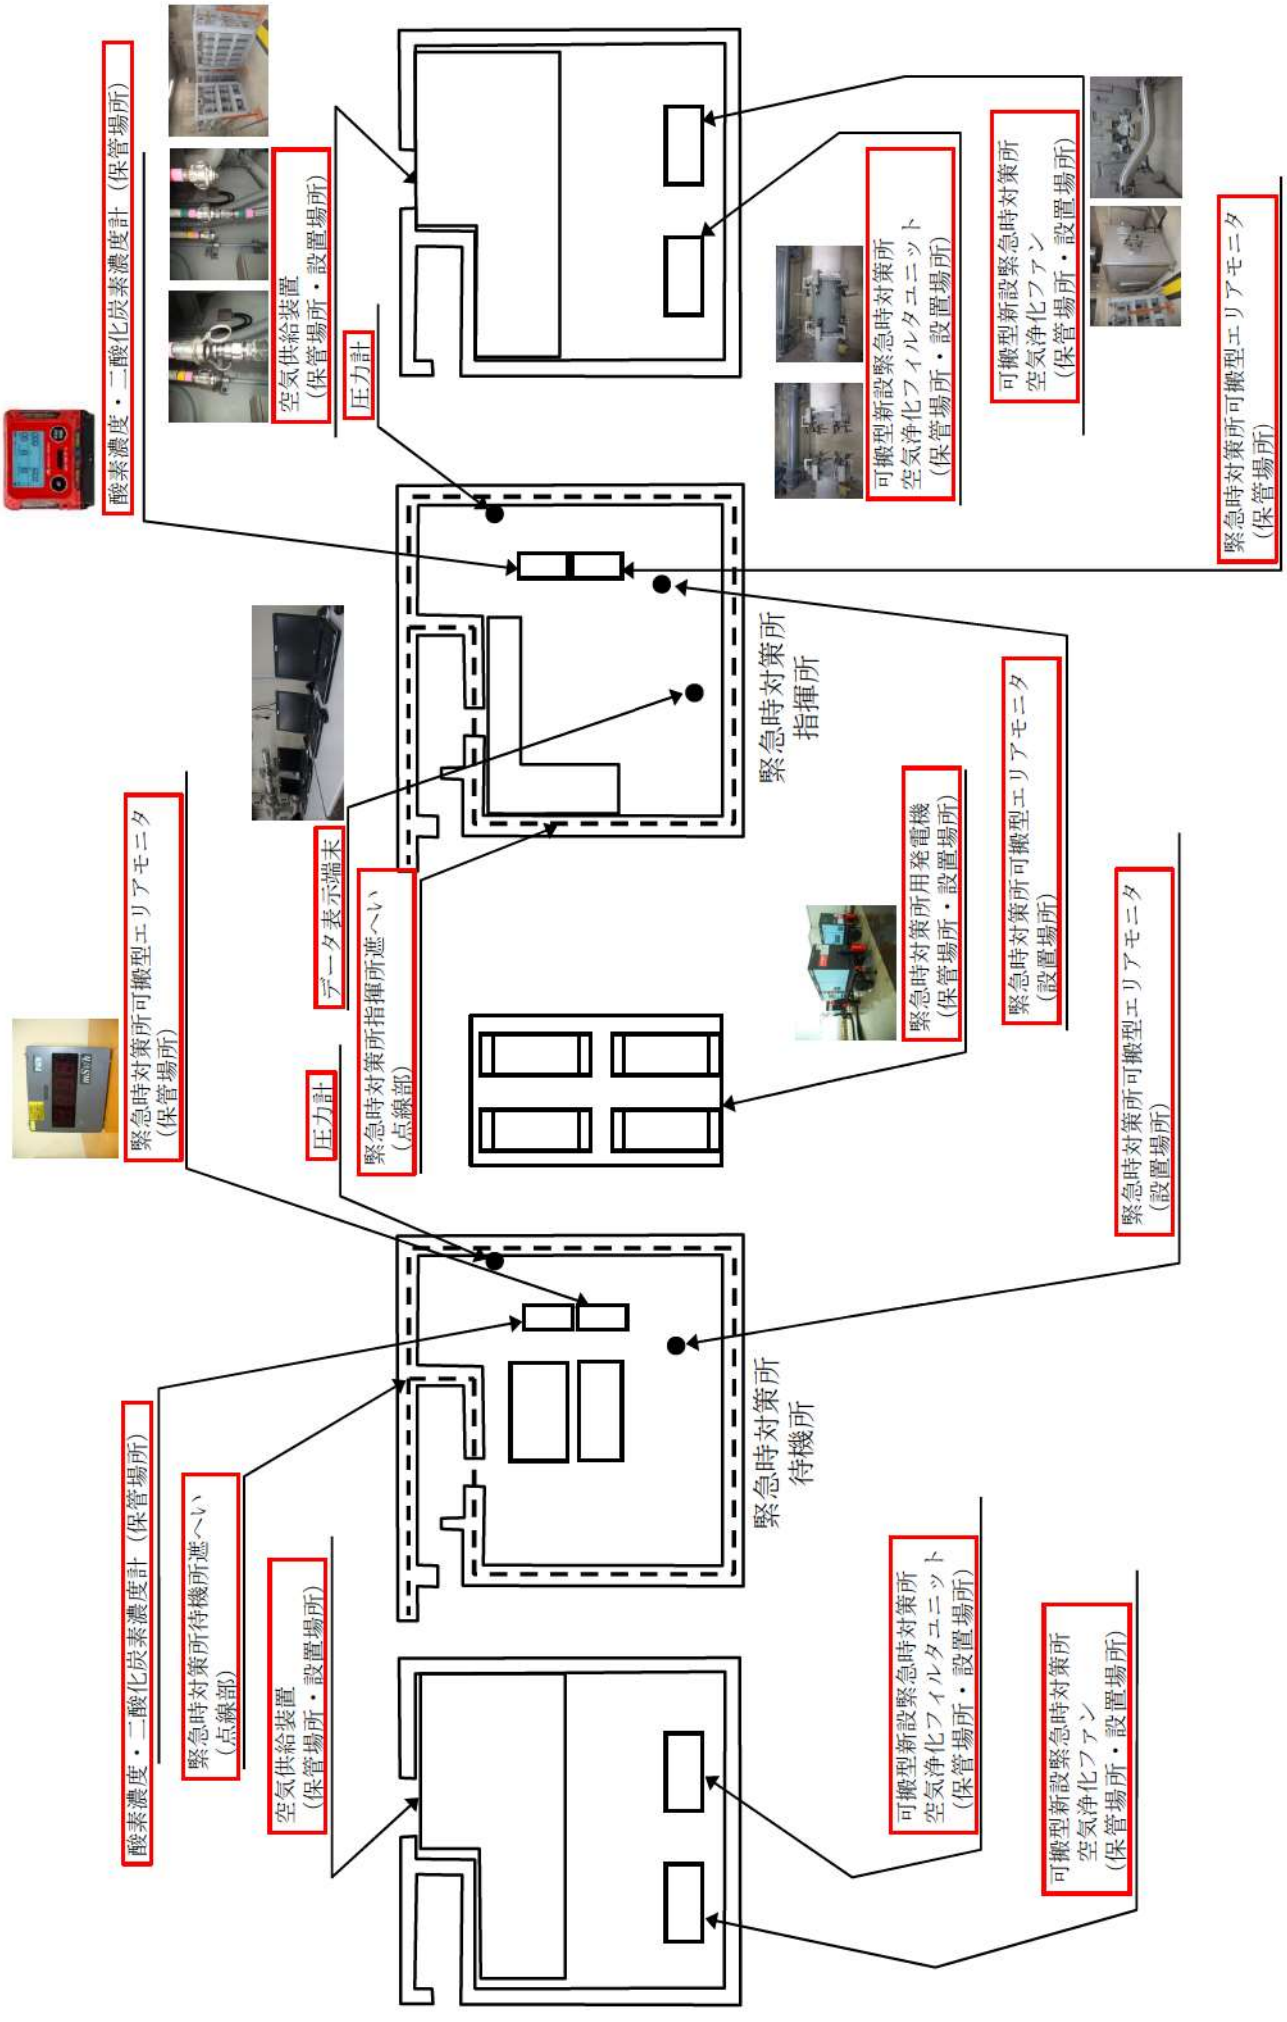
酸素濃度・二酸化炭素濃度計（保管場所）

空気供給装置
（保管場所・設置場所）

圧力計

可搬型新設緊急時対策所
空気浄化フィルタユニット
（保管場所・設置場所）

可搬型新設緊急時対策所
空気浄化ファン
（保管場所・設置場所）

緊急時対策所可搬型エリアモニタ
（保管場所）

緊急時対策所
指揮所

データ表示端末

緊急時対策所指揮所遮へい
（点線部）

緊急時対策所用発電機
（保管場所・設置場所）

緊急時対策所可搬型エリアモニタ
（設置場所）

緊急時対策所可搬型エリアモニタ
（保管場所）

圧力計

緊急時対策所可搬型エリアモニタ
（設置場所）

緊急時対策所
待機所

酸素濃度・二酸化炭素濃度計（保管場所）

緊急時対策所待機所遮へい
（点線部）

空気供給装置
（保管場所・設置場所）

可搬型新設緊急時対策所
空気浄化フィルタユニット
（保管場所・設置場所）

可搬型新設緊急時対策所
空気浄化ファン
（保管場所・設置場所）